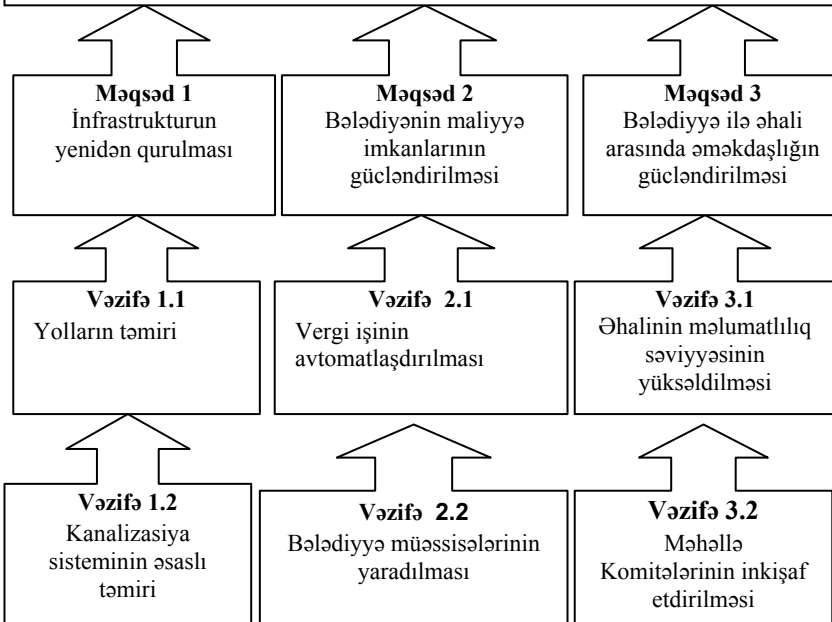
**Məqsəd 1**
İnfrastrukturun yenidən qurulması

**Məqsəd 2**
Bələdiyənin maliyyə imkanlarının gücləndirilməsi

**Məqsəd 3**
Bələdiyyə ilə əhali arasında əməkdaşlığın gücləndirilməsi

**Vəzifə 1.1**
Yolların təmiri

**Vəzifə 2.1**
Vergi işinin avtomatlaşdırılması

**Vəzifə 3.1**
Əhalinin məlumatlılıq səviyyəsinin yüksəldilməsi

**Vəzifə 1.2**
Kanalizasiya sisteminin əsaslı təmiri

**Vəzifə 2.2**
Bələdiyyə müəssisələrinin yaradılması

**Vəzifə 3.2**
Məhəllə Komitələrinin inkişaf etdirilməsi